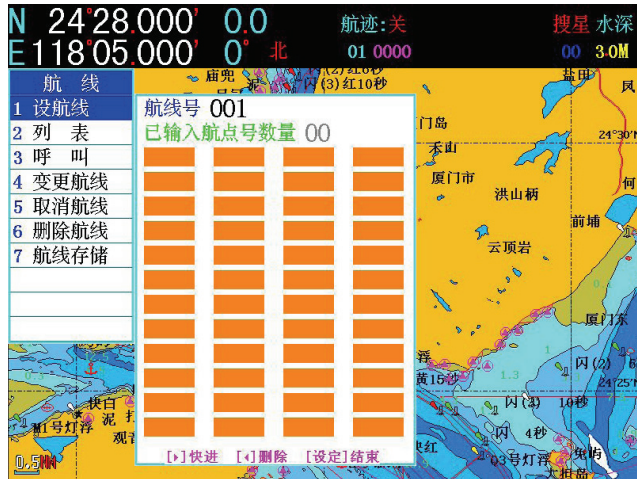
N 24°28.000′ 0.0
E 118°05.000′ 0° 北

航迹:关
01 0000

搜星 水深
00 3.0M

航 线
1 设航线
2 列 表
3 呼 叫
4 变更航线
5 取消航线
6 删除航线
7 航线存储

航线号 001
已输入航点号数量 00

[▸]快进 [◂]删除 [设定]结束

庙兜
(2)红8秒
(3)红10秒
盐田
凤
门岛
禾山
24°30′N
厦门市
洪山柄
何
前埔
云顶岩
厦门东
闪(2)
黄15秒
24°25′N
闪(3) 10秒
4秒
快白
泥
M1号灯浮
观音
03号灯浮
大担岛
鬼屿
0.5NM